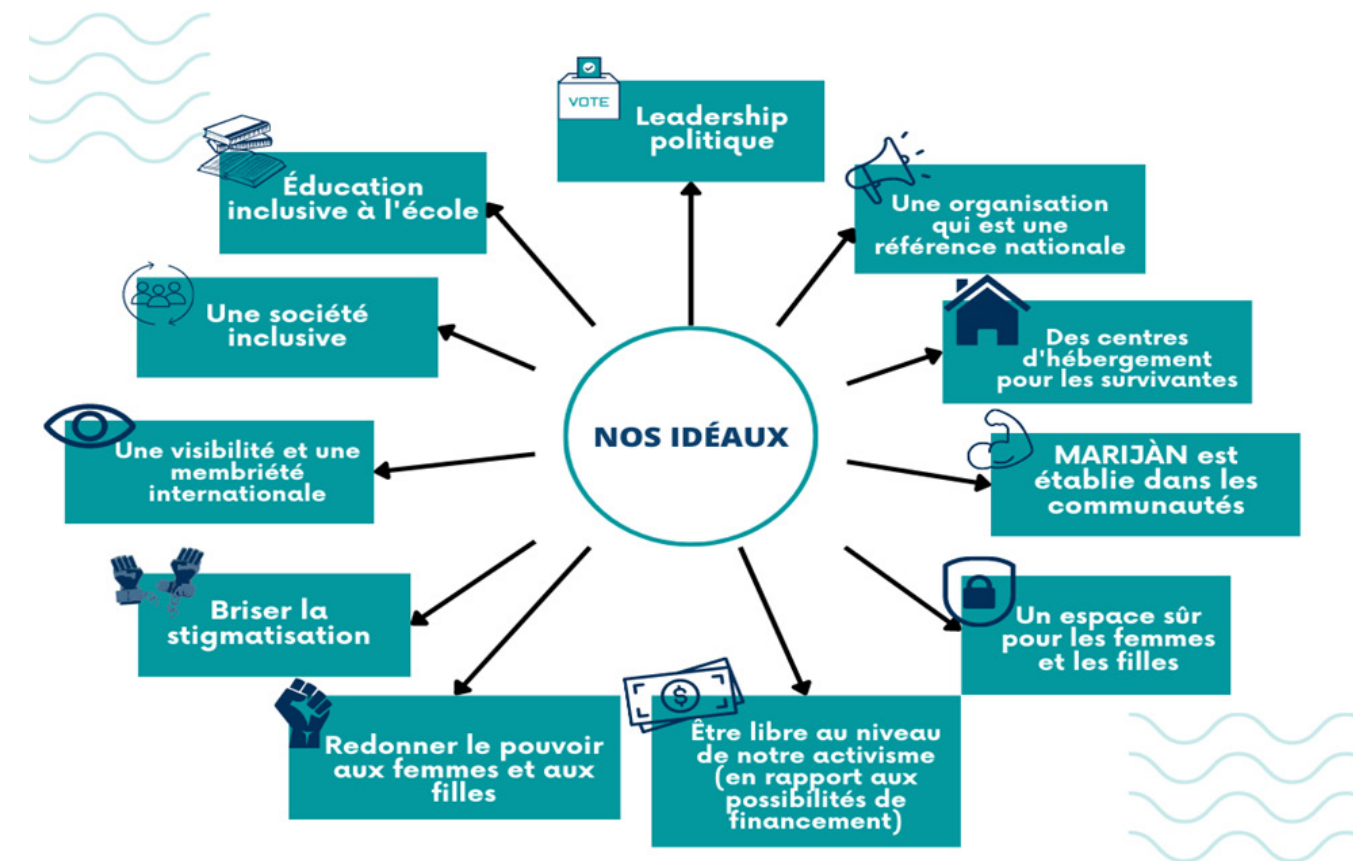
NOS IDÉAUX

VOTE

Leadership politique

Une organisation qui est une référence nationale

Des centres d'hébergement pour les survivantes

MARIJÀN est établie dans les communautés

Un espace sûr pour les femmes et les filles

Être libre au niveau de notre activisme (en rapport aux possibilités de financement)

Redonner le pouvoir aux femmes et aux filles

Briser la stigmatisation

Une visibilité et une membriété internationale

Une société inclusive

Éducation inclusive à l'école